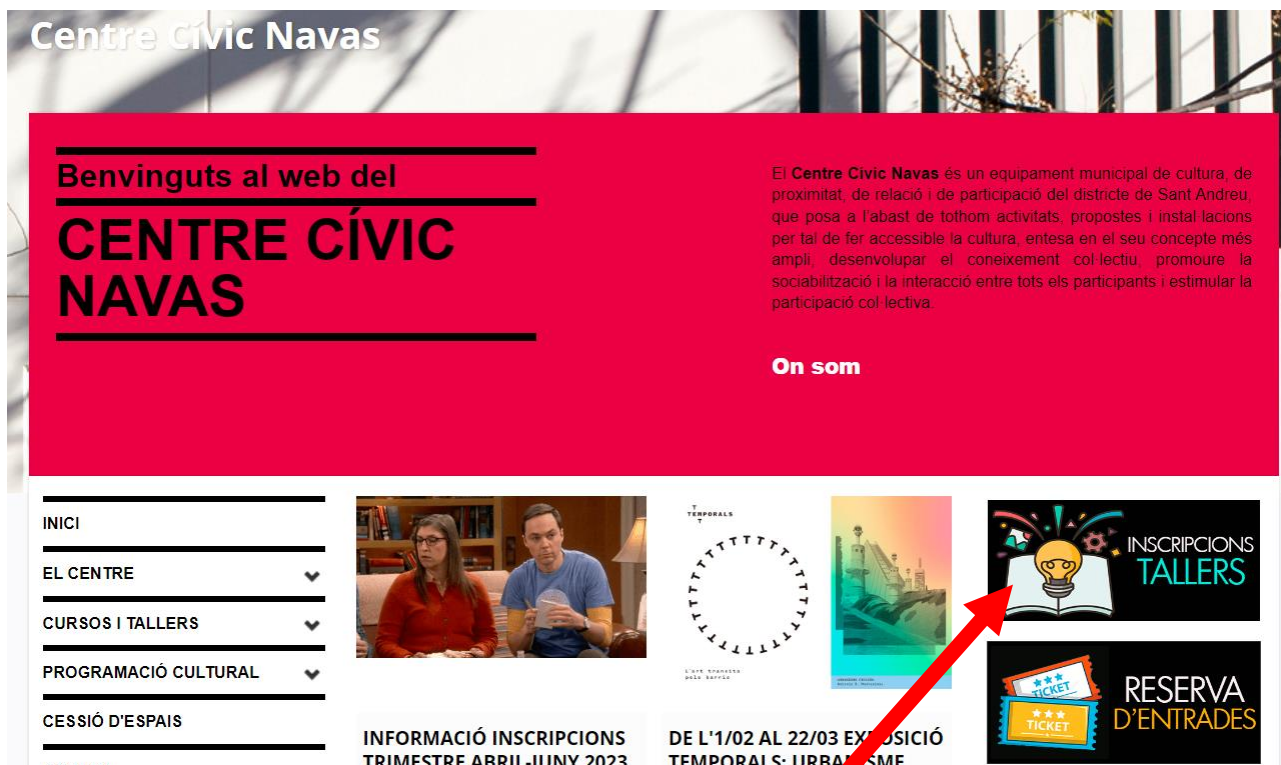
Centre Cívic Navas

Benvinguts al web del

CENTRE CÍVIC NAVAS

El **Centre Cívic Navas** és un equipament municipal de cultura, de proximitat, de relació i de participació del districte de Sant Andreu, que posa a l'abast de tothom activitats, propostes i instal·lacions per tal de fer accessible la cultura, entesa en el seu concepte més ampli, desenvolupar el coneixement col·lectiu, promoure la sociabilització i la interacció entre tots els participants i estimular la participació col·lectiva.

On som

INICI

EL CENTRE

CURSOS I TALLERS

PROGRAMACIÓ CULTURAL

CESSIÓ D'ESPAIS

TEMPORALS

L'art transita pels barris

INFORMACIÓ INSCRIPCIONS TRIMESTRE ABRIL-JUNY 2023

DE L'1/02 AL 22/03 EXPOSICIÓ TEMPORALS: URBANISME

INSCRIPCIONS TALLERS

TICKET

TICKET

RESERVA D'ENTRADES